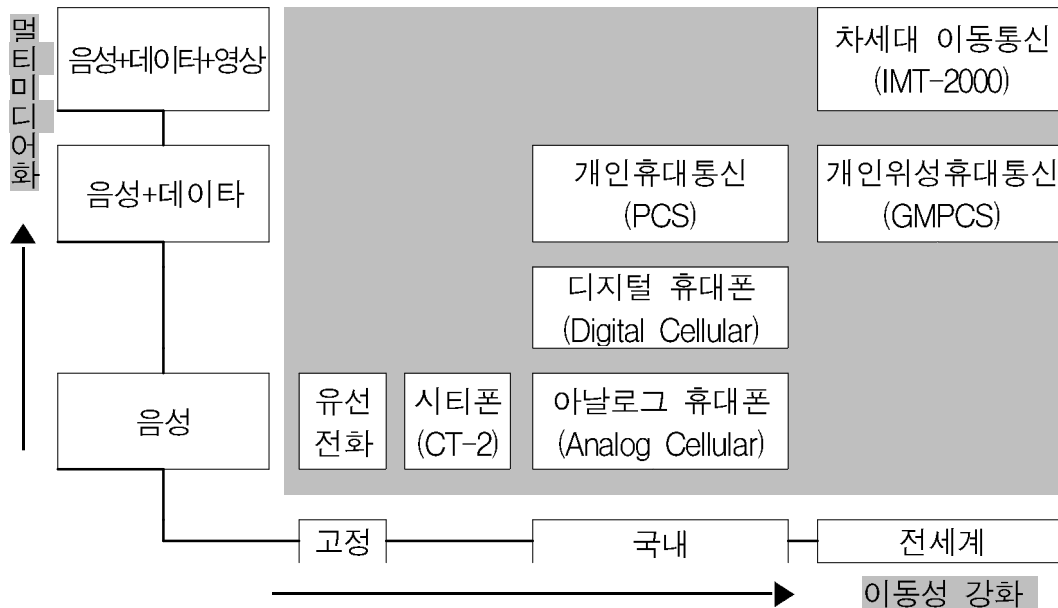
멀티미디어화

음성+데이터+영상

음성+데이타

음성

차세대 이동통신 (IMT-2000)

개인휴대통신 (PCS)

개인위성휴대통신 (GMPCS)

디지털 휴대폰 (Digital Cellular)

유선 전화

시티폰 (CT-2)

아날로그 휴대폰 (Analog Cellular)

고정

국내

전세계

이동성 강화